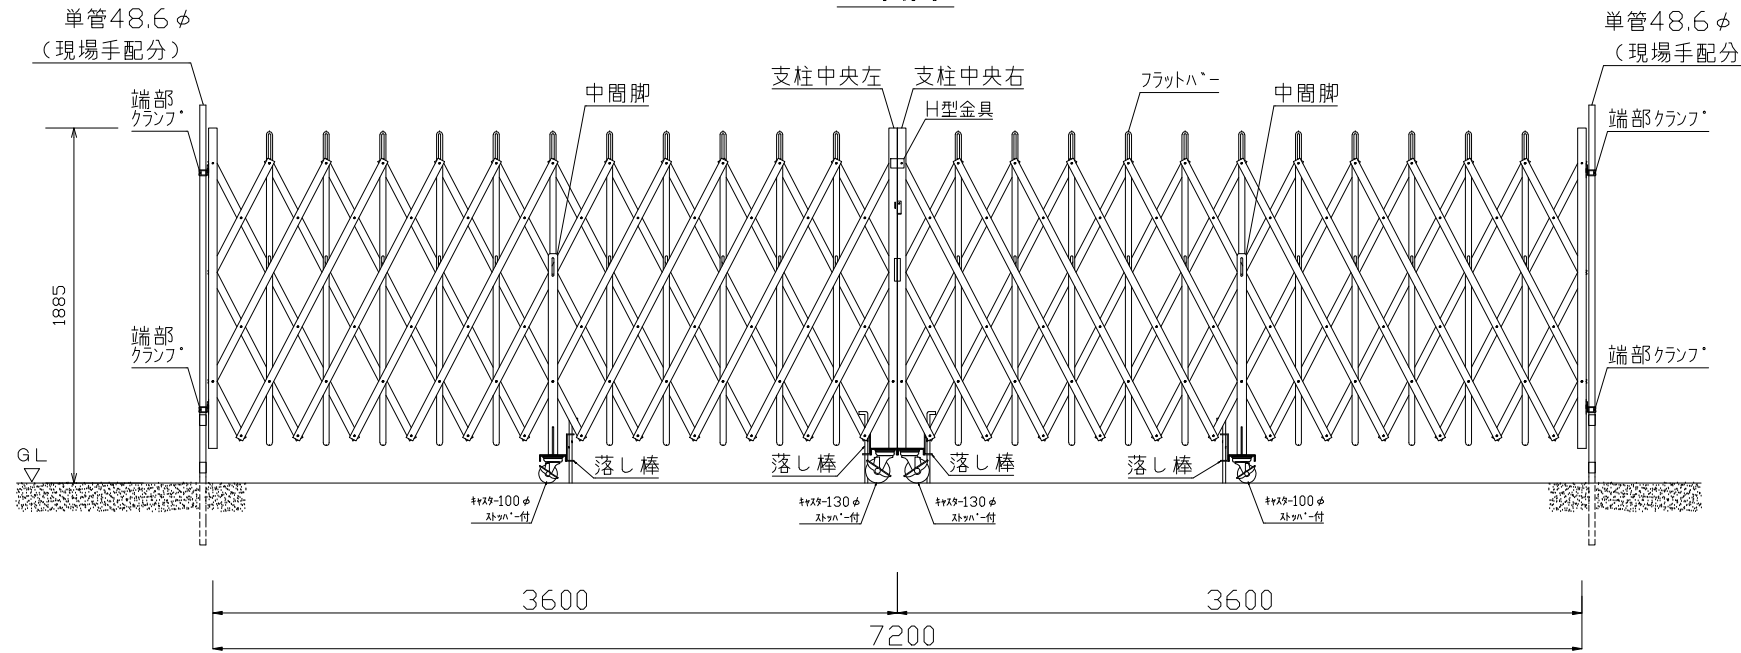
単管48.6φ
（現場手配分）
端部クランプ
中間脚
支柱中央左
支柱中央右
H型金具
フラットバー
中間脚
単管48.6φ
（現場手配分）
端部クランプ
1885
端部クランプ
端部クランプ
GL
落し棒
落し棒
落し棒
落し棒
キャスター100φ
ストッパー付
キャスター130φ
ストッパー付
キャスター130φ
ストッパー付
キャスター100φ
ストッパー付
3600
3600
7200